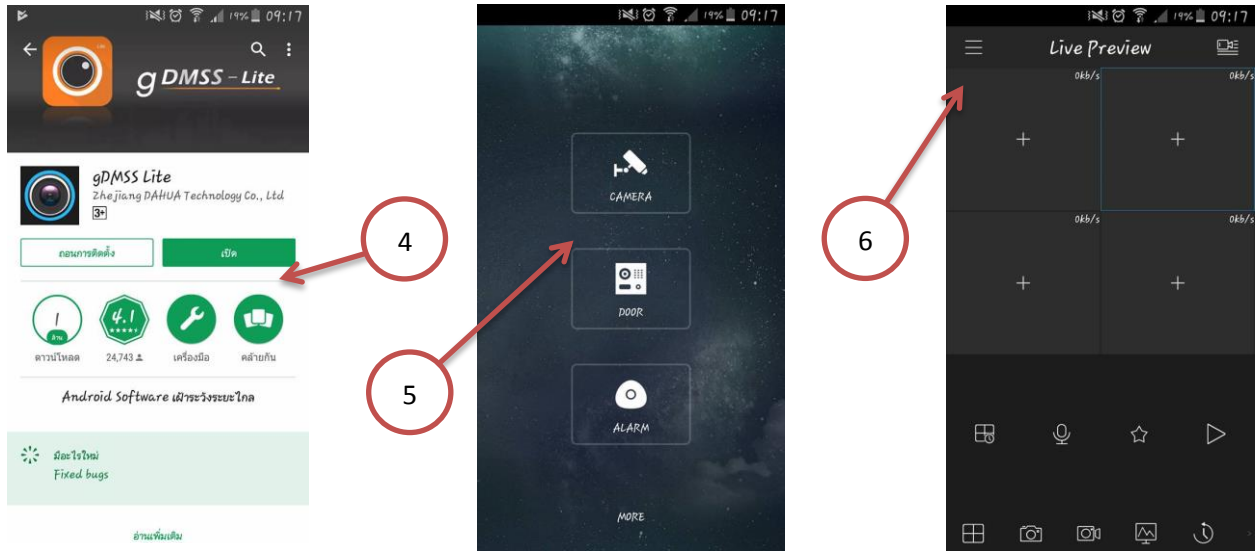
19% 09:17

gDMSS – Lite

gDMSS Lite
Zhejiang DAHUA Technology Co., Ltd
3+

ถอนการติดตั้ง
เปิด

1 ล้าน
ดาวน์โหลด

4.1
24,743

เครื่องมือ

คล้ายกัน

Android Software เฝ้าระวังระยะไกล

มีอะไรใหม่
Fixed bugs

อ่านเพิ่มเติม

4

19% 09:17

CAMERA

DOOR

ALARM

MORE

5

19% 09:17

Live Preview

0kb/s
0kb/s
0kb/s
0kb/s

6